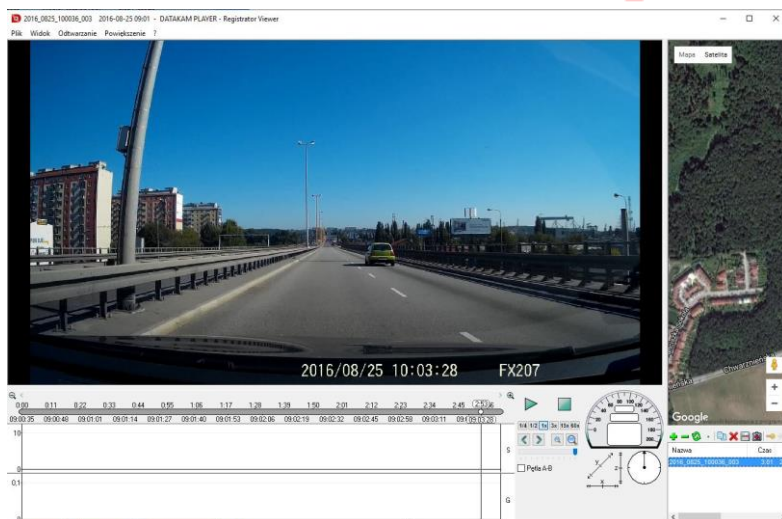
2016_0825_100036_003 2016-08-25 09:01 - DATAKAM PLAYER - Registrator Viewer

Plik Widok Odtwarzanie Powiększenie ?

Mapa Satelita

2016/08/25 10:03:28 FX207

0:00 0:11 0:22 0:33 0:44 0:55 1:06 1:17 1:28 1:39 1:50 2:01 2:12 2:23 2:34 2:45 2:53

09:00:35 09:00:48 09:01:01 09:01:14 09:01:27 09:01:40 09:01:53 09:02:06 09:02:19 09:02:32 09:02:45 09:02:58 09:03:11 09:03:28

10

0

0.1

S

G

1/4 1/2 1x 3x 10x 60x

Pętla A-B

Google

Nazwa

Czas

2016_0825_100036_003

3:01